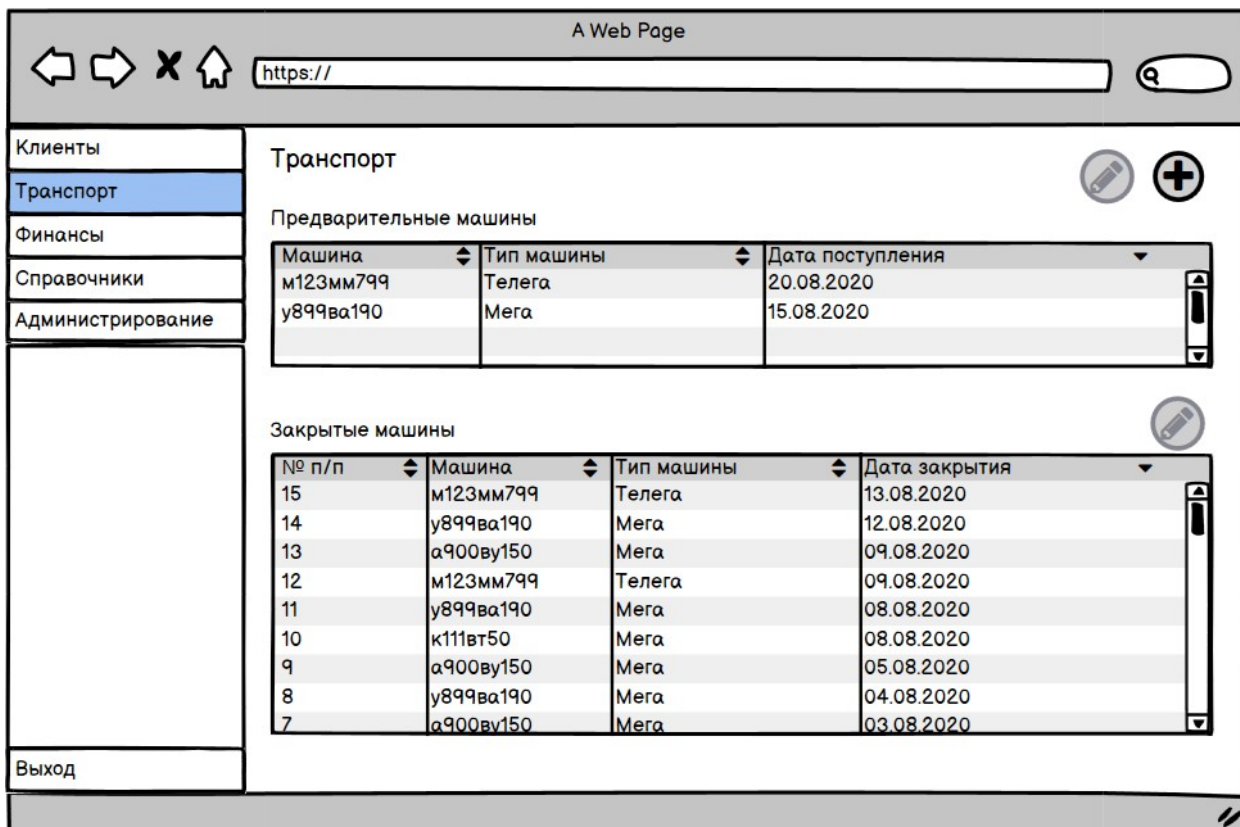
A Web Page

https://

Клиенты
Транспорт
Финансы
Справочники
Администрирование

Выход

Транспорт

Предварительные машины

| Машина | Тип машины | Дата поступления |
|---|---|---|
| м123мм799 | Телега | 20.08.2020 |
| у899ва190 | Мега | 15.08.2020 |
| | | |

Закрытые машины

| № п/п | Машина | Тип машины | Дата закрытия |
|---|---|---|---|
| 15 | м123мм799 | Телега | 13.08.2020 |
| 14 | у899ва190 | Мега | 12.08.2020 |
| 13 | а900ву150 | Мега | 09.08.2020 |
| 12 | м123мм799 | Телега | 09.08.2020 |
| 11 | у899ва190 | Мега | 08.08.2020 |
| 10 | к111вт50 | Мега | 08.08.2020 |
| 9 | а900ву150 | Мега | 05.08.2020 |
| 8 | у899ва190 | Мега | 04.08.2020 |
| 7 | а900ву150 | Мега | 03.08.2020 |